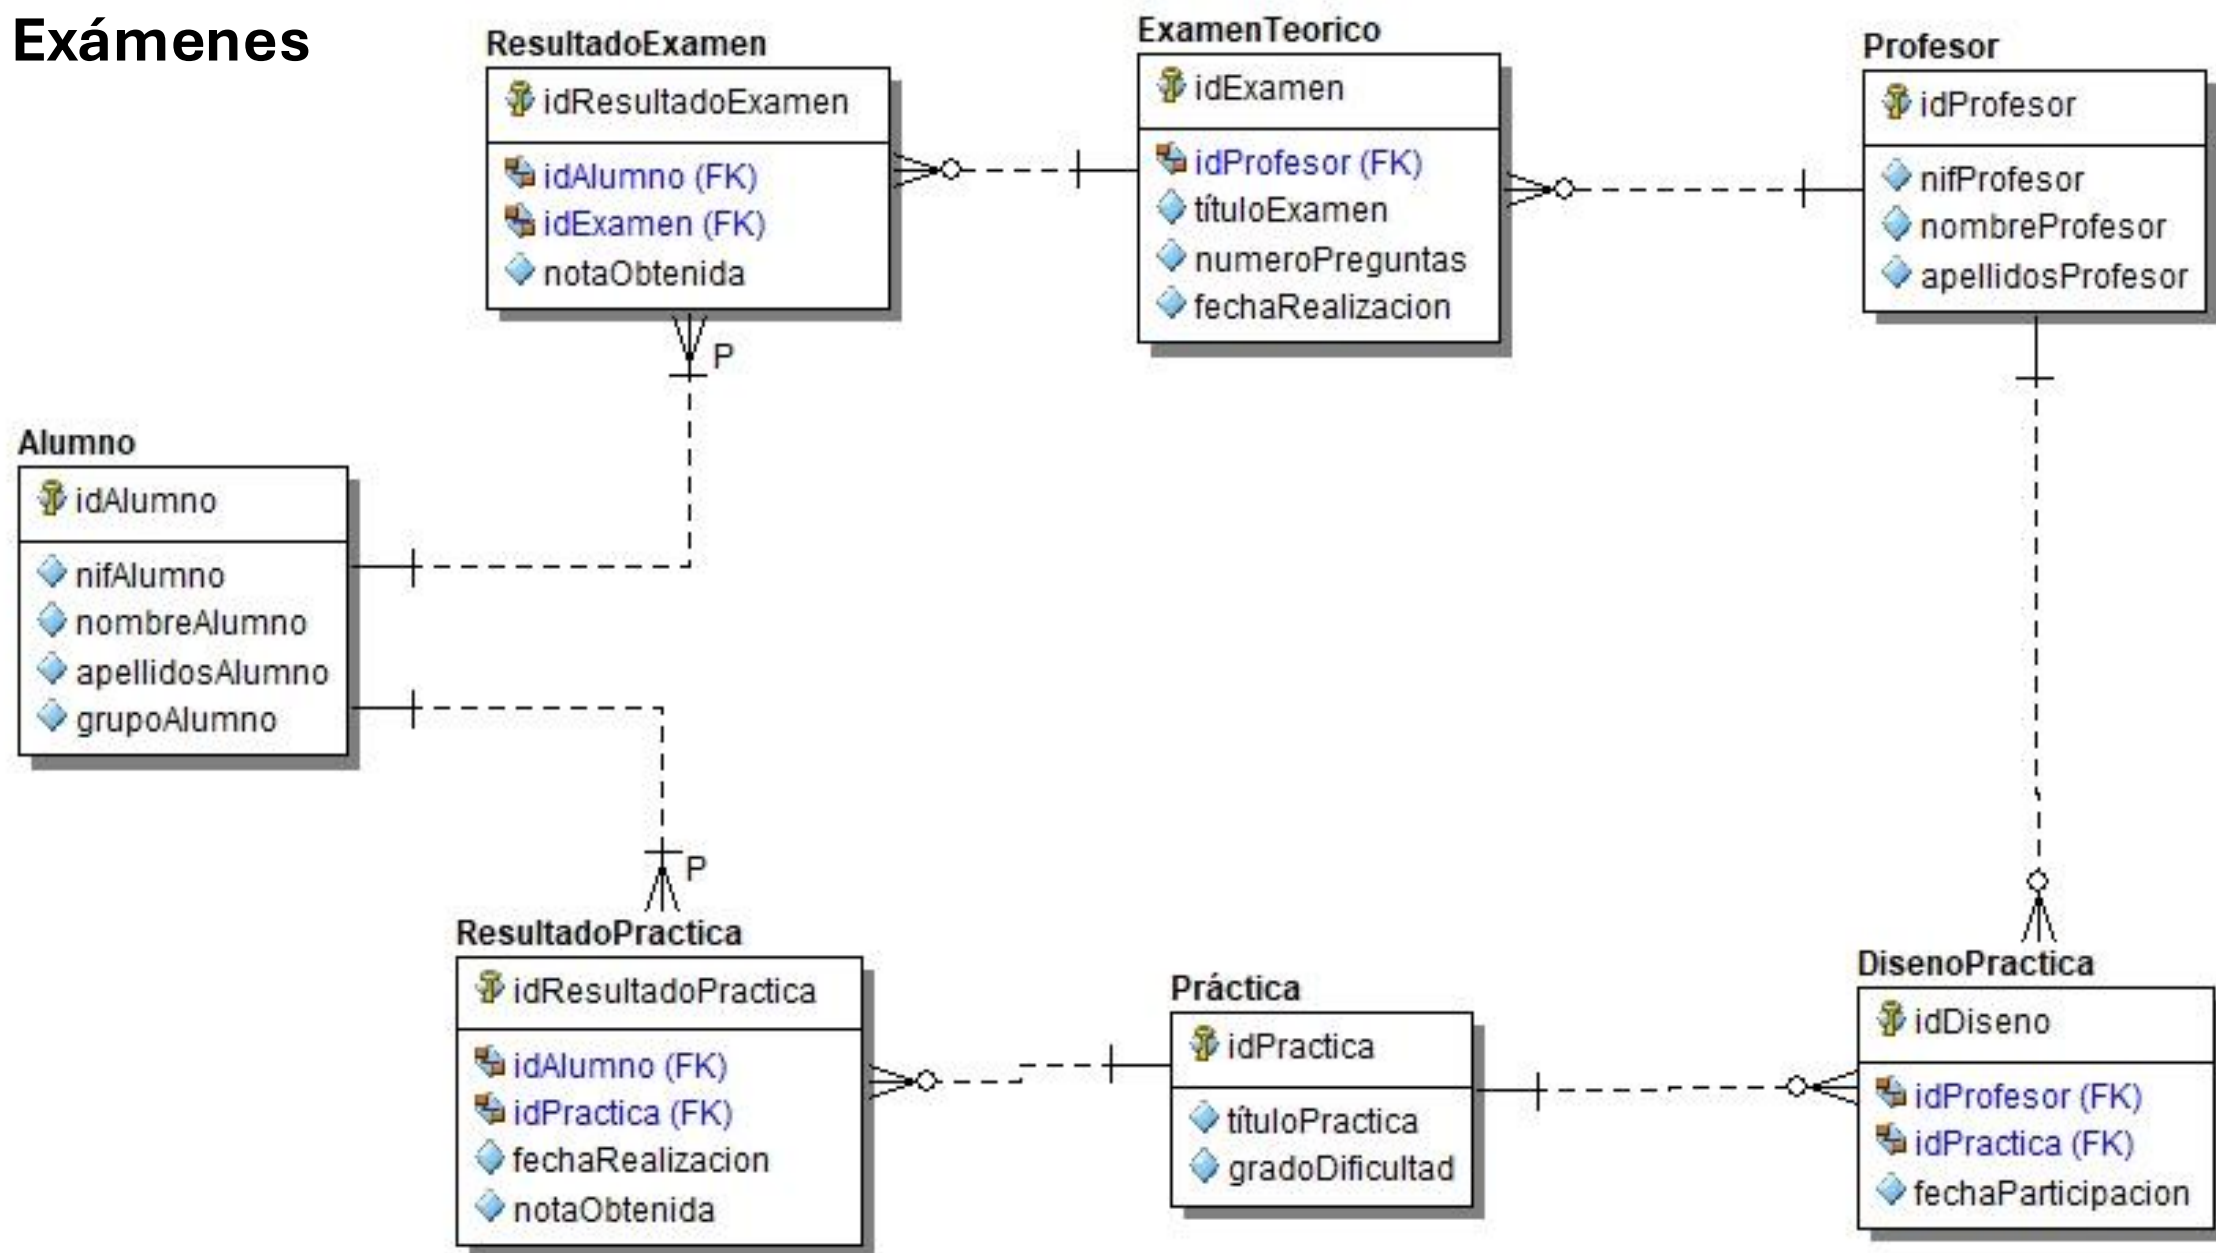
Exámenes

ResultadoExamen
idResultadoExamen
idAlumno (FK)
idExamen (FK)
notaObtenida

ExamenTeorico
idExamen
idProfesor (FK)
títuloExamen
numeroPreguntas
fechaRealizacion

Profesor
idProfesor
nifProfesor
nombreProfesor
apellidosProfesor

P

Alumno
idAlumno
nifAlumno
nombreAlumno
apellidosAlumno
grupoAlumno

P

ResultadoPractica
idResultadoPractica
idAlumno (FK)
idPractica (FK)
fechaRealizacion
notaObtenida

Práctica
idPractica
títuloPractica
gradoDificultad

DisenoPractica
idDiseno
idProfesor (FK)
idPractica (FK)
fechaParticipacion